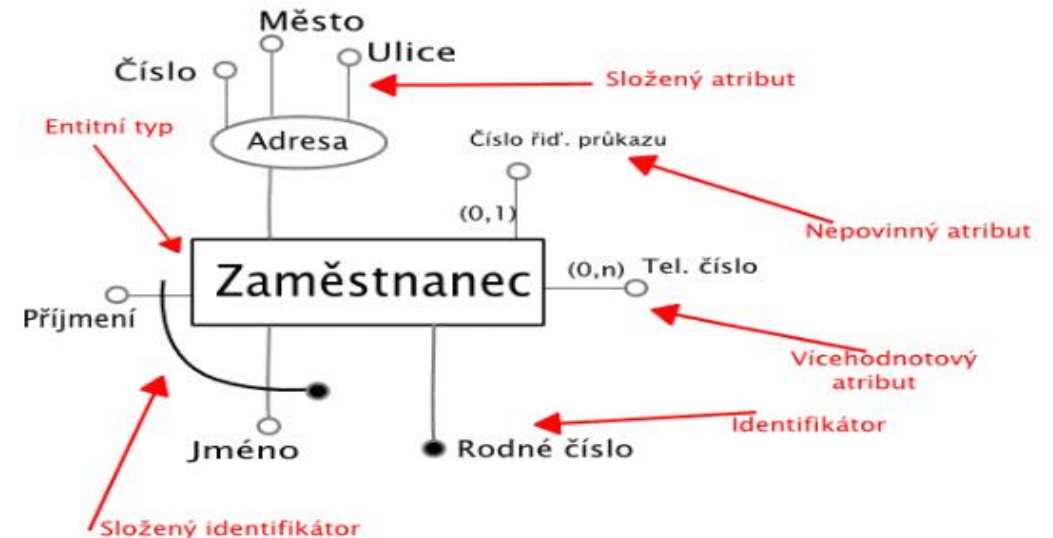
Město

Číslo

Ulice

Složený atribut

Entitní typ

Adresa

Číslo řiď. průkazu

(0,1)

Nepovinný atribut

Zaměstnanec

(0,n)

Tel. číslo

Příjmení

Vícehodnotový atribut

Identifikátor

Jméno

Rodné číslo

Složený identifikátor